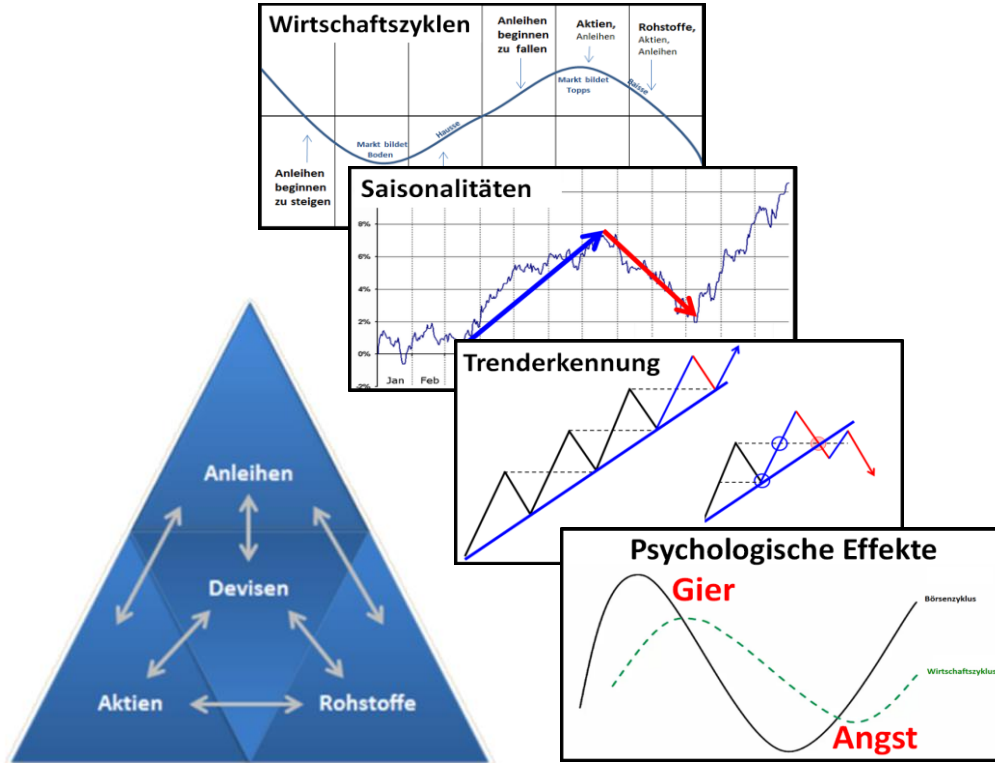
Wirtschaftszyklen

Anleihen beginnen zu fallen

Aktien, Anleihen

Rohstoffe, Aktien, Anleihen

Markt bildet Topps

Baisse

Hausse

Markt bildet Boden

Anleihen beginnen zu steigen

Saisonalitäten

8%
6%
4%
2%
0%
-2%
Jan
Feb

Trenderkennung

Psychologische Effekte

Gier

Börsenzyklus

Wirtschaftszyklus

Angst

Anleihen

Devisen

Aktien

Rohstoffe